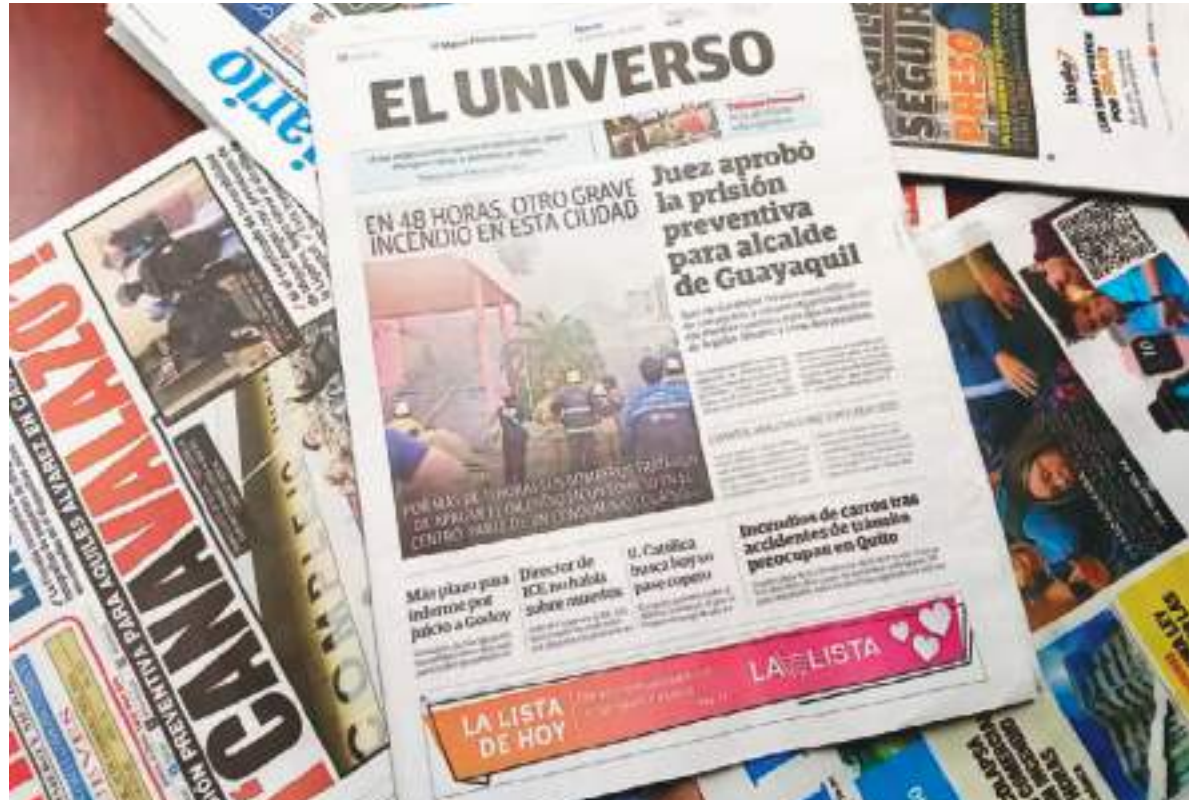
EL UNIVERSO

EN 48 HORAS, OTRO GRAVE INCENDIO EN ESTA CIUDAD

Juez aprobó la prisión preventiva para alcalde de Guayaquil

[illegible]

Incendios de carros tras accidentes de tránsito preocupan en Quito

Más plazo para informe por juicio a Godoy

Director de ICE no habla sobre muertos

U. Católica busca hoy su pase copero

LA LISTA DE HOY

LA LISTA

¡CANAVALAZO!

PREVENTIVA PARA AQUILES ÁLVAREZ EN C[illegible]

SEGUR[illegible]

PRESO

ario

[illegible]